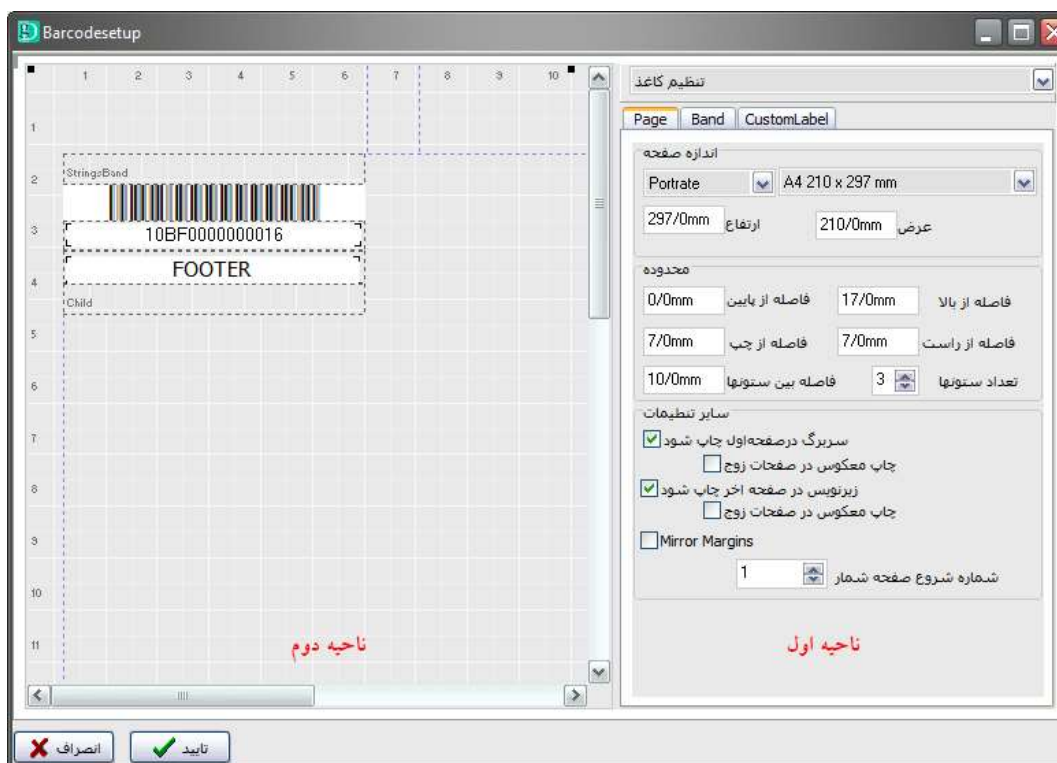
Barcodesetup

1 2 3 4 5 6 7 8 9 10

1
2
3
4
5
6
7
8
9
10
11

StringsBand

10BF0000000016

FOOTER

Child

ناحیه دوم

تنظیم کاغذ

Page | Band | CustomLabel

اندازه صفحه

Portrate

A4 210 x 297 mm

297/0mm ارتفاع

210/0mm عرض

محدوده

0/0mm فاصله از پایین

17/0mm فاصله از بالا

7/0mm فاصله از چپ

7/0mm فاصله از راست

10/0mm فاصله بین ستونها

3 تعداد ستونها

سایر تنظیمات

سربرگ درصفحه‌اول چاپ شود

چاپ معکوس در صفحات زوج

زیرنویس در صفحه اخر چاپ شود

چاپ معکوس در صفحات زوج

Mirror Margins

1 شماره شروع صفحه شمار

ناحیه اول

انصراف

تایید